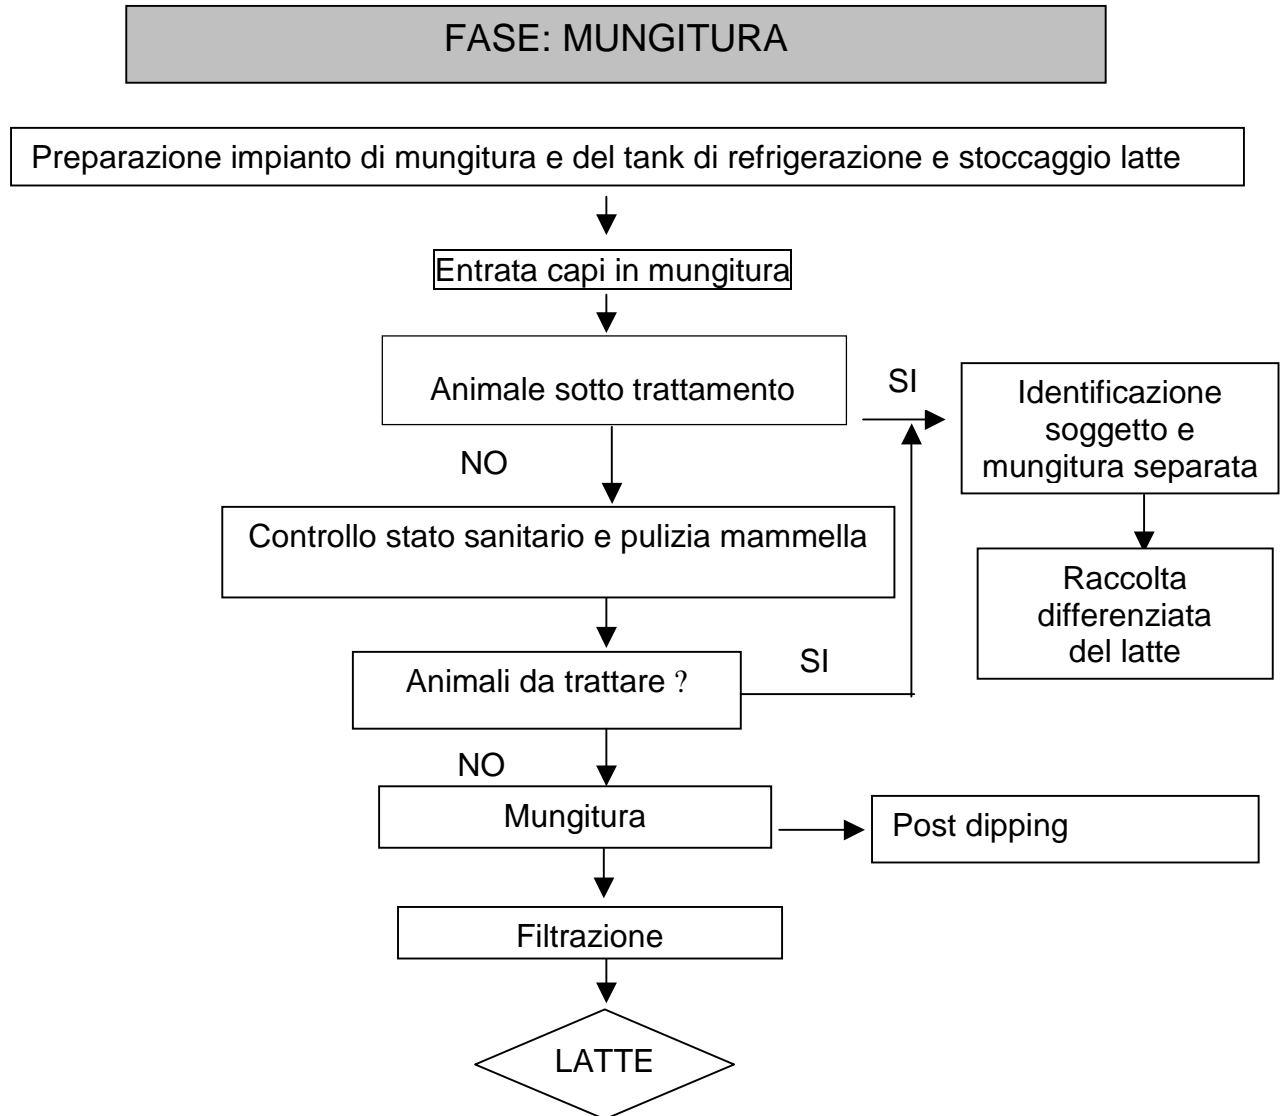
FASE: MUNGITURA

Preparazione impianto di mungitura e del tank di refrigerazione e stoccaggio latte

Entrata capi in mungitura

Animale sotto trattamento

SI

Identificazione soggetto e mungitura separata

Raccolta differenziata del latte

NO

Controllo stato sanitario e pulizia mammella

Animali da trattare ?

SI

NO

Mungitura

Post dipping

Filtrazione

LATTE